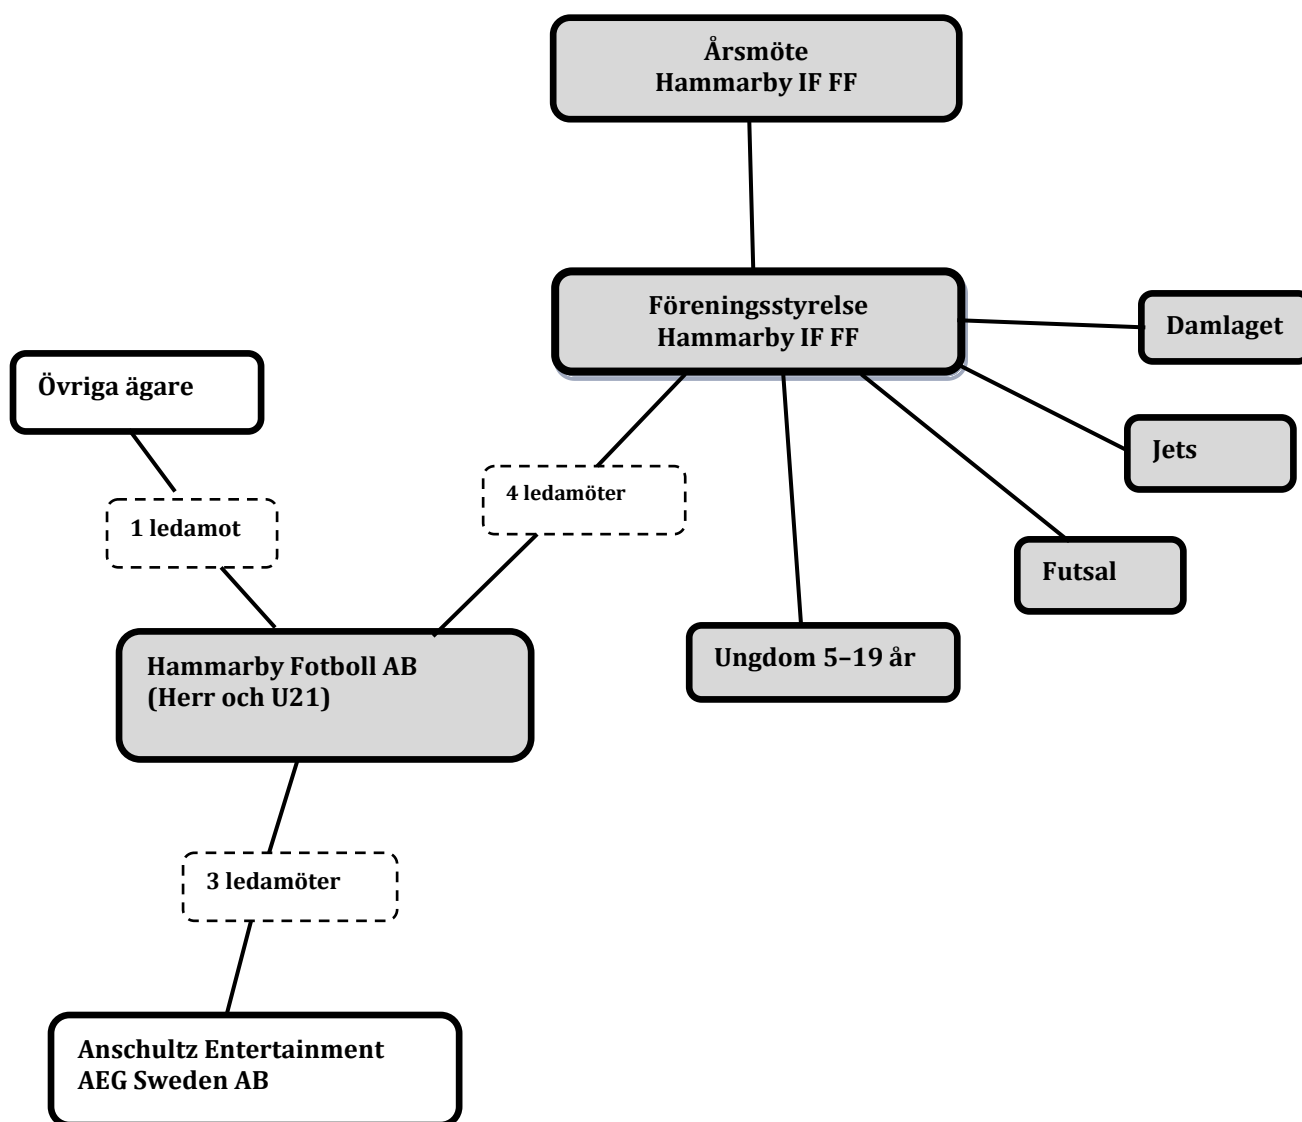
Årsmöte
Hammarby IF FF

Föreningsstyrelse
Hammarby IF FF

Damlaget

Jets

Futsal

Ungdom 5–19 år

Övriga ägare

1 ledamot

4 ledamöter

Hammarby Fotboll AB
(Herr och U21)

3 ledamöter

Anschultz Entertainment
AEG Sweden AB